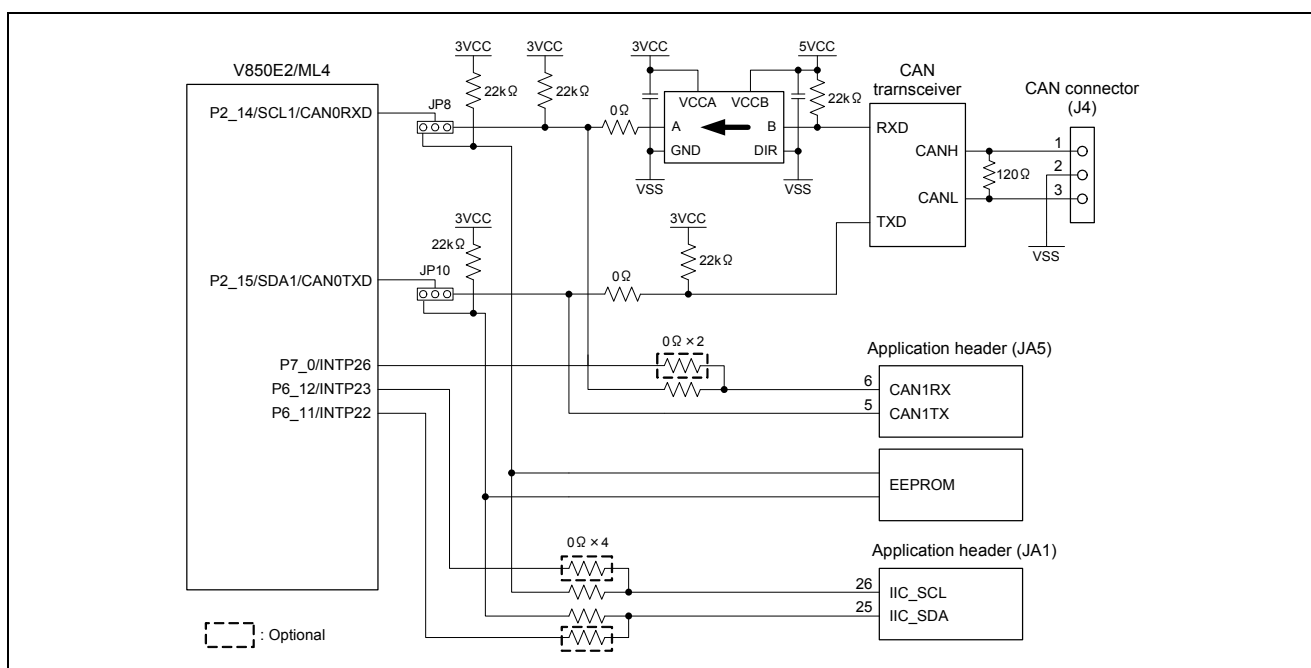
V850E2/ML4

P2_14/SCL1/CAN0RXD

JP8

3VCC

22kΩ

3VCC

22kΩ

0Ω

3VCC

VCCA

VCCB

A

B

GND

DIR

VSS

5VCC

22kΩ

VSS

CAN tramsceiver

RXD

CANH

CANL

TXD

120Ω

CAN connector (J4)

1

2

3

VSS

P2_15/SDA1/CAN0TXD

JP10

3VCC

22kΩ

0Ω

3VCC

22kΩ

P7_0/INTP26

P6_12/INTP23

P6_11/INTP22

0Ω ×2

Application header (JA5)

6

CAN1RX

5

CAN1TX

EEPROM

0Ω ×4

Application header (JA1)

26

IIC_SCL

25

IIC_SDA

: Optional